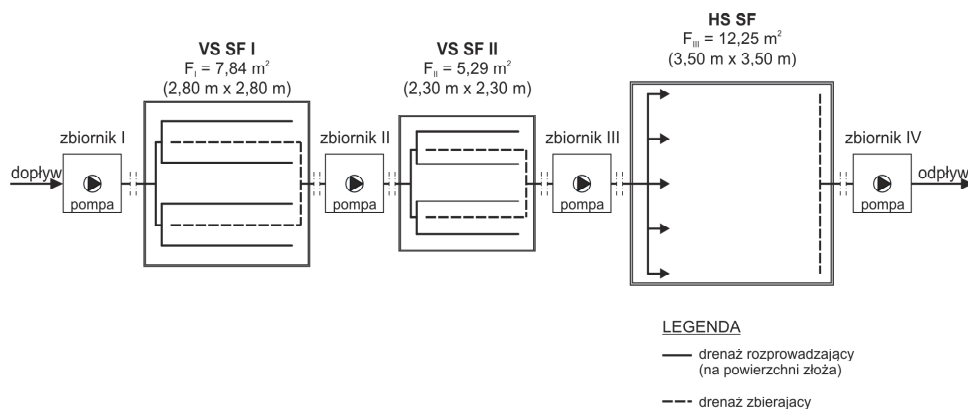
VS SF I
$F_{I} = 7{,}84\ m^2$
(2,80 m x 2,80 m)

VS SF II
$F_{II} = 5{,}29\ m^2$
(2,30 m x 2,30 m)

HS SF
$F_{III} = 12{,}25\ m^2$
(3,50 m x 3,50 m)

zbiornik I
dopływ
pompa

zbiornik II
pompa

zbiornik III
pompa

zbiornik IV
odpływ
pompa

LEGENDA
drenaż rozprowadzający (na powierzchni złoża)
drenaż zbierajacy